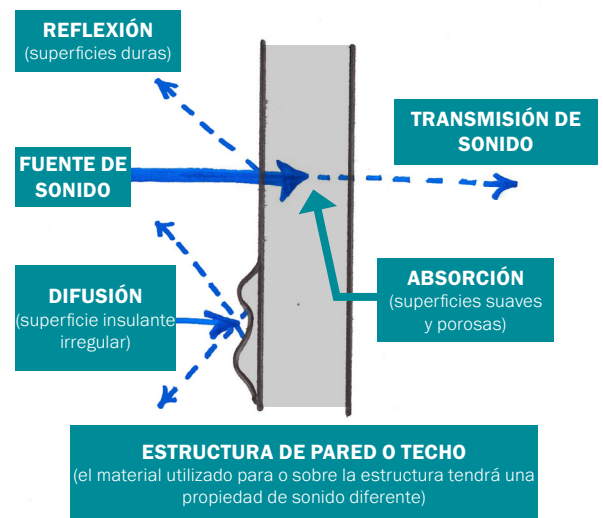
REFLEXIÓN
(superficies duras)

TRANSMISIÓN DE SONIDO

FUENTE DE SONIDO

ABSORCIÓN
(superficies suaves y porosas)

DIFUSIÓN
(superficie insulante irregular)

ESTRUCTURA DE PARED O TECHO
(el material utilizado para o sobre la estructura tendrá una propiedad de sonido diferente)